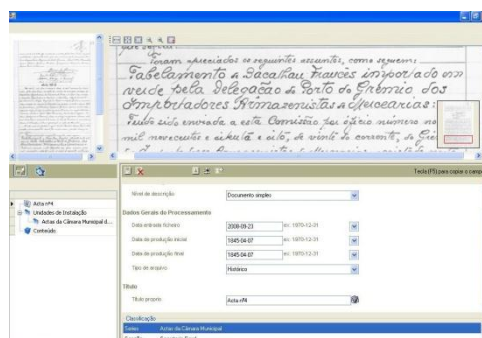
Foram apreciados os seguintes assuntos, como seguem:
Tabelamento do Bacalhau francês importado em verde pela delegação do Porto do Grémio dos Importadores Armazenistas de Mercearias:
Tendo sido enviada a esta Comissão por ofício número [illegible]
mil novecentos e oitenta e oito, de vinte do corrente, do Gré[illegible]

Tecla (F5) para copiar o camp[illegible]

Acta nº4
Unidades de Instalação
Actas da Câmara Municipal d...
Conteúdo

Nível de descrição | Documento simples
Dados Gerais do Processamento
Data entrada ficheiro | 2008-09-23 | ex: 1970-12-31
Data de produção inicial | 1945-04-07 | ex: 1970-12-31
Data de produção final | 1945-04-07 | ex: 1970-12-31
Tipo de arquivo | Histórico
Título
Título próprio | Acta nº4
Classificação
Séries | Actas da Câmara Municipal
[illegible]